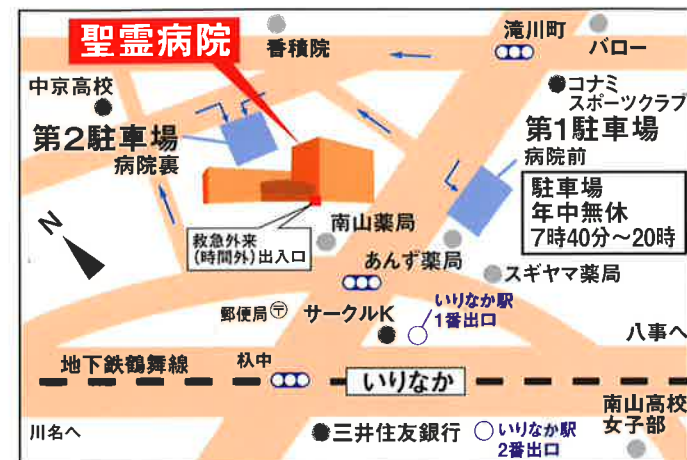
聖霊病院

香積院

滝川町

バロー

中京高校

コナミ
スポーツクラブ

第2駐車場
病院裏

第1駐車場
病院前

駐車場
年中無休
7時40分～20時

N

救急外来
(時間外)出入口

南山薬局

あんず薬局

スギヤマ薬局

郵便局

サークルK

いりなか駅
1番出口

八事へ

地下鉄鶴舞線

杁中

いりなか

南山高校
女子部

川名へ

三井住友銀行

いりなか駅
2番出口